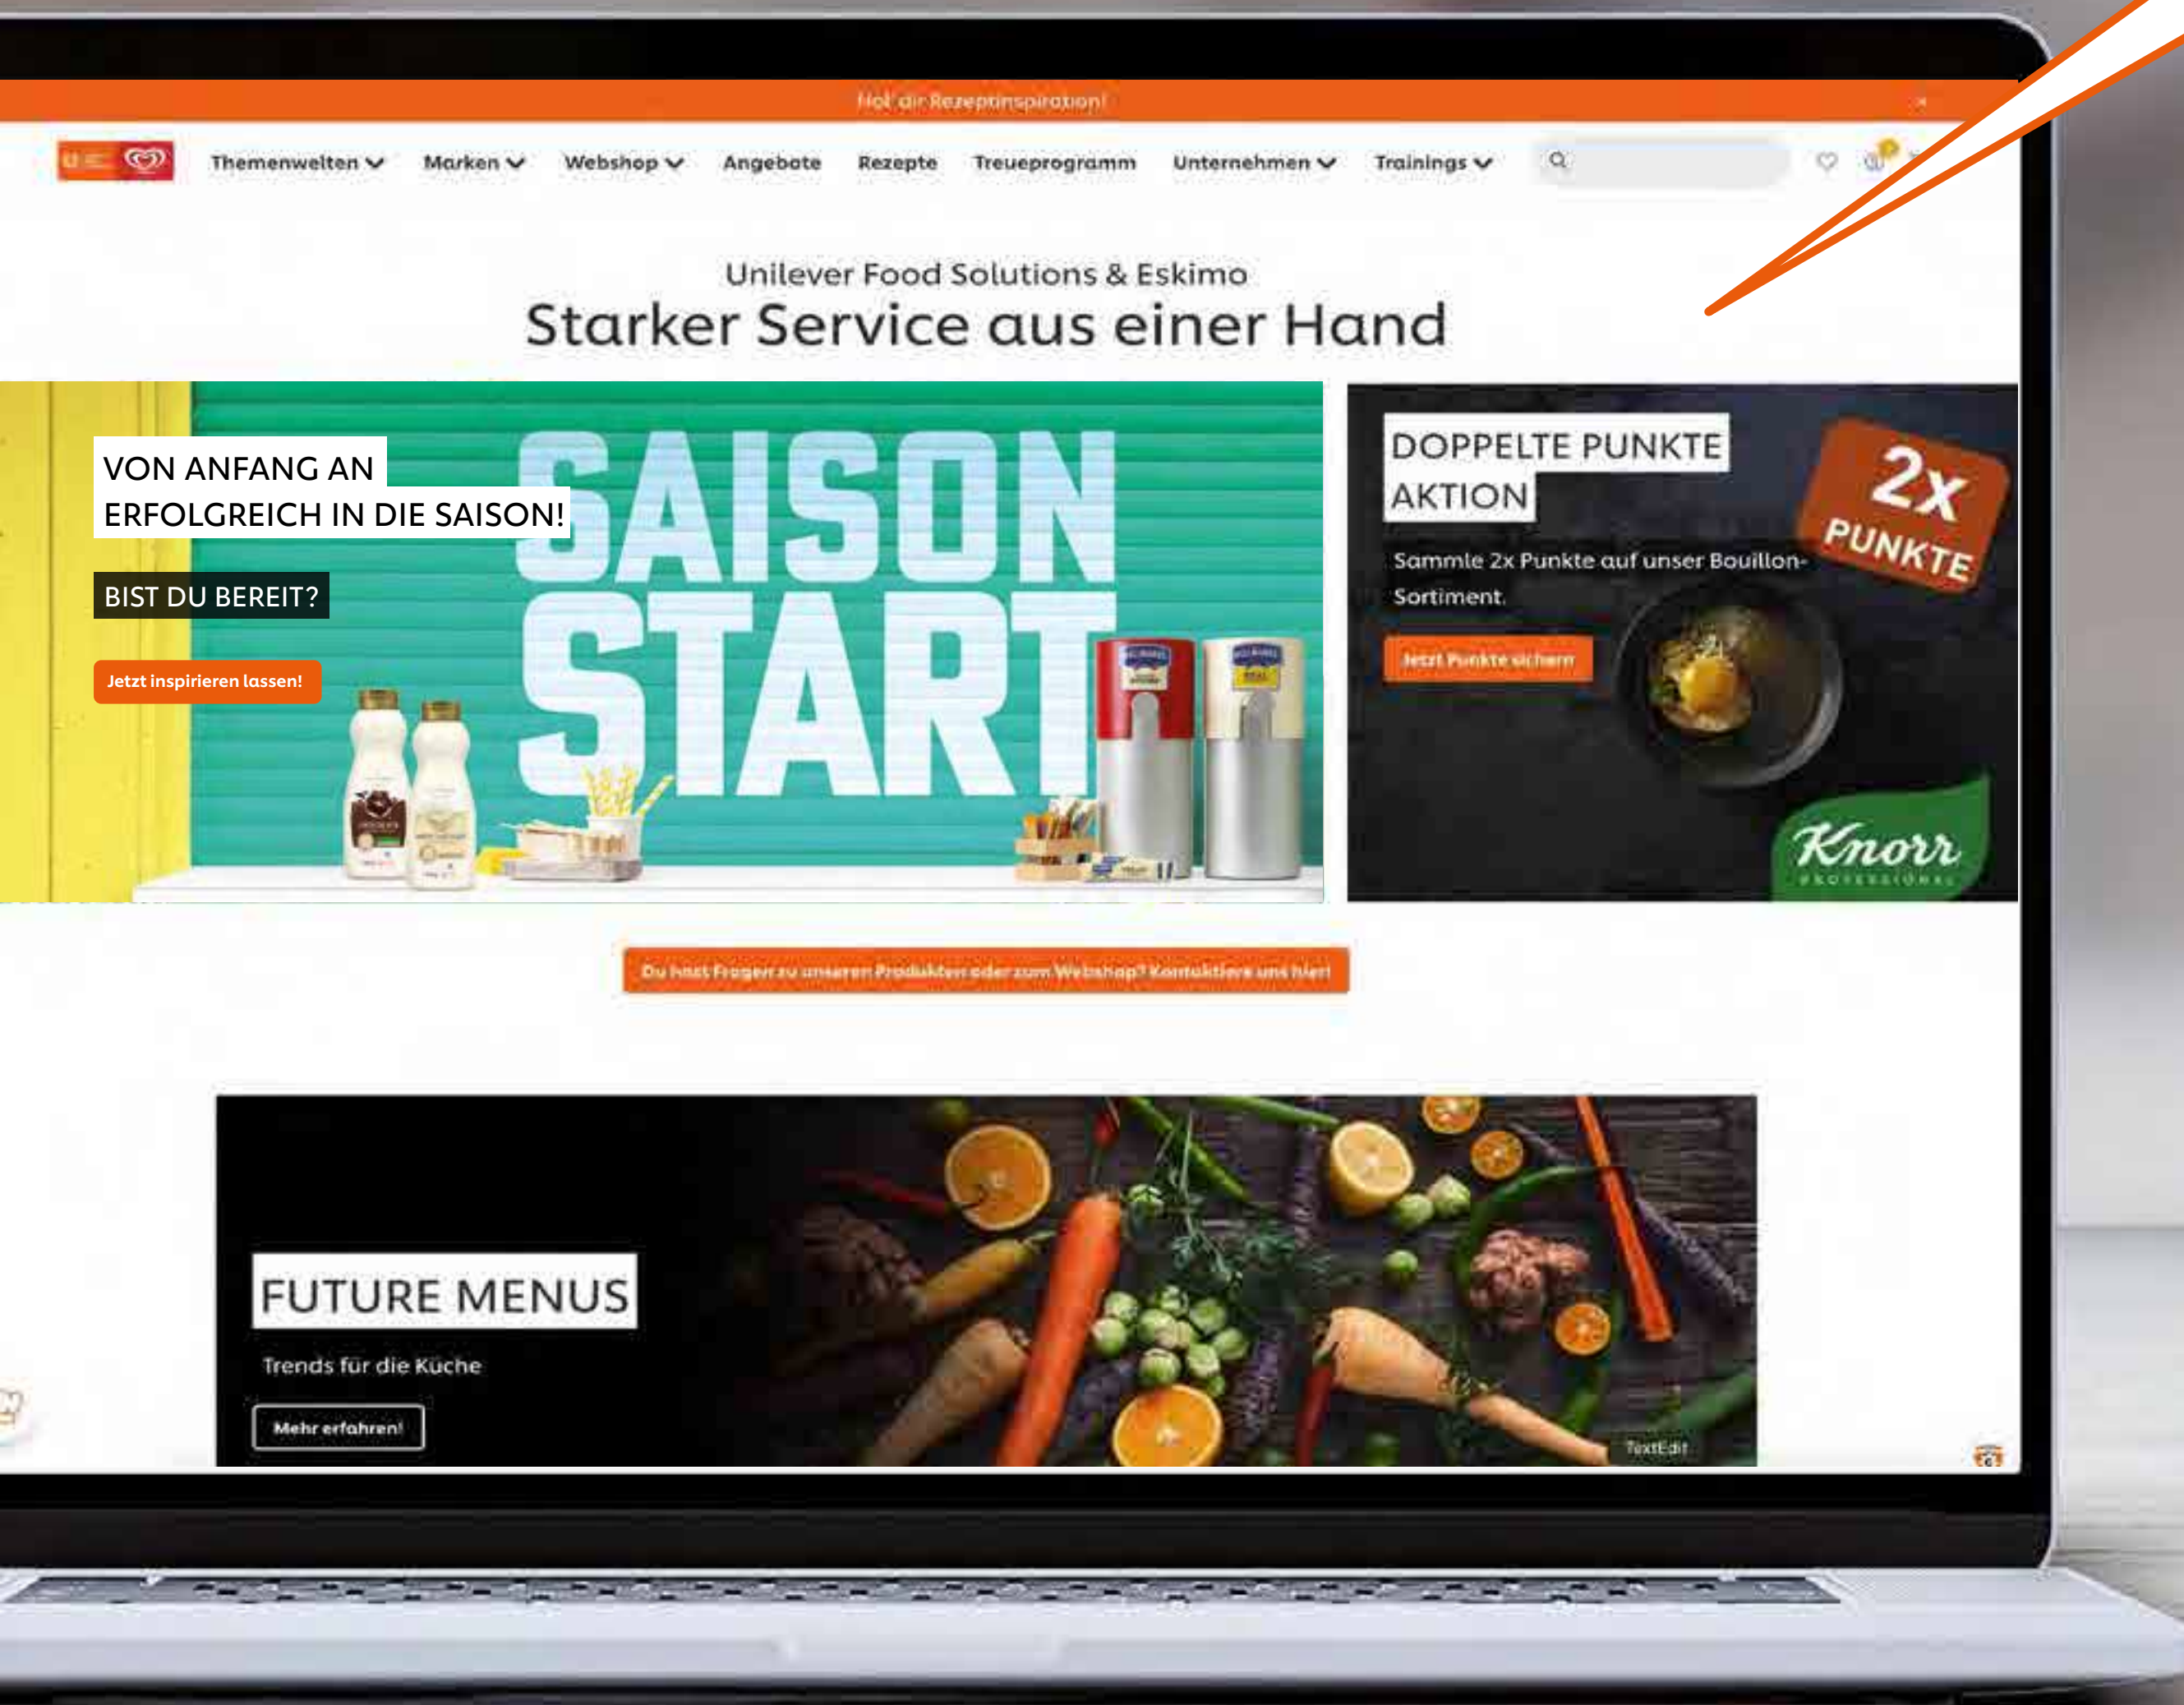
Hol dir Rezeptinspiration!

Themenwelten Marken Webshop Angebote Rezepte Treueprogramm Unternehmen Trainings

Unilever Food Solutions & Eskimo

Starker Service aus einer Hand

VON ANFANG AN ERFOLGREICH IN DIE SAISON!

BIST DU BEREIT?

Jetzt inspirieren lassen!

SAISON START

DOPPELTE PUNKTE AKTION

2x PUNKTE

Sammle 2x Punkte auf unser Bouillon-Sortiment.

Jetzt Punkte sichern

Knorr PROFESSIONAL

Du hast Fragen zu unseren Produkten oder zum Webshop? Kontaktiere uns hier!

FUTURE MENUS

Trends für die Küche

Mehr erfahren!

TextEdit